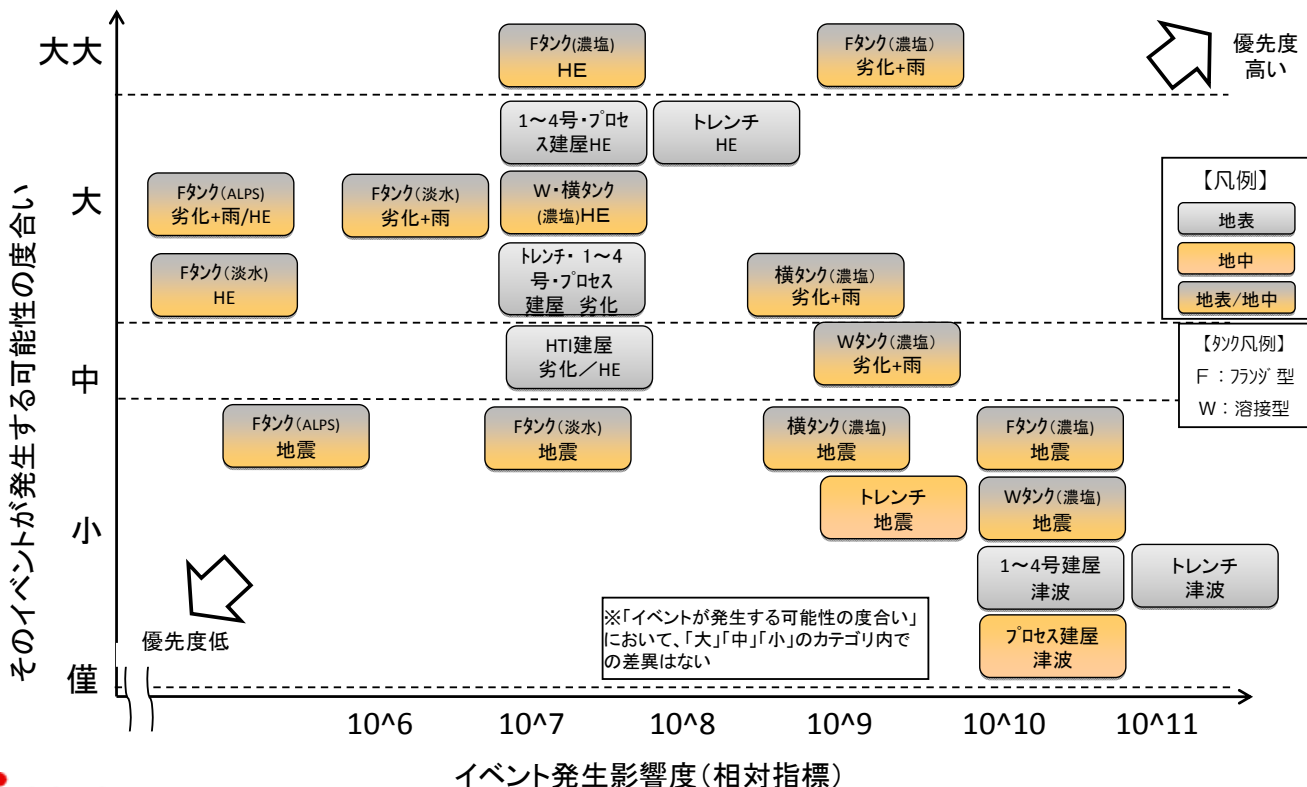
そのイベントが発生する可能性の度合い

大大

大

中

小

僅

Fタンク(濃塩)
HE

Fタンク(濃塩)
劣化+雨

優先度
高い

1～4号・プロセス建屋HE

トレンチ
HE

Fタンク(ALPS)
劣化+雨/HE

Fタンク(淡水)
劣化+雨

W・横タンク
(濃塩)HE

【凡例】
地表
地中
地表/地中

Fタンク(淡水)
HE

トレンチ・1～4号・プロセス
建屋 劣化

横タンク(濃塩)
劣化+雨

HTI建屋
劣化／HE

Wタンク(濃塩)
劣化+雨

【タンク凡例】
F：フランジ型
W：溶接型

Fタンク(ALPS)
地震

Fタンク(淡水)
地震

横タンク(濃塩)
地震

Fタンク(濃塩)
地震

トレンチ
地震

Wタンク(濃塩)
地震

1～4号建屋
津波

トレンチ
津波

優先度低

※「イベントが発生する可能性の度合い」において、「大」「中」「小」のカテゴリ内での差異はない

プロセス建屋
津波

10^6 10^7 10^8 10^9 10^10 10^11

イベント発生影響度（相対指標）